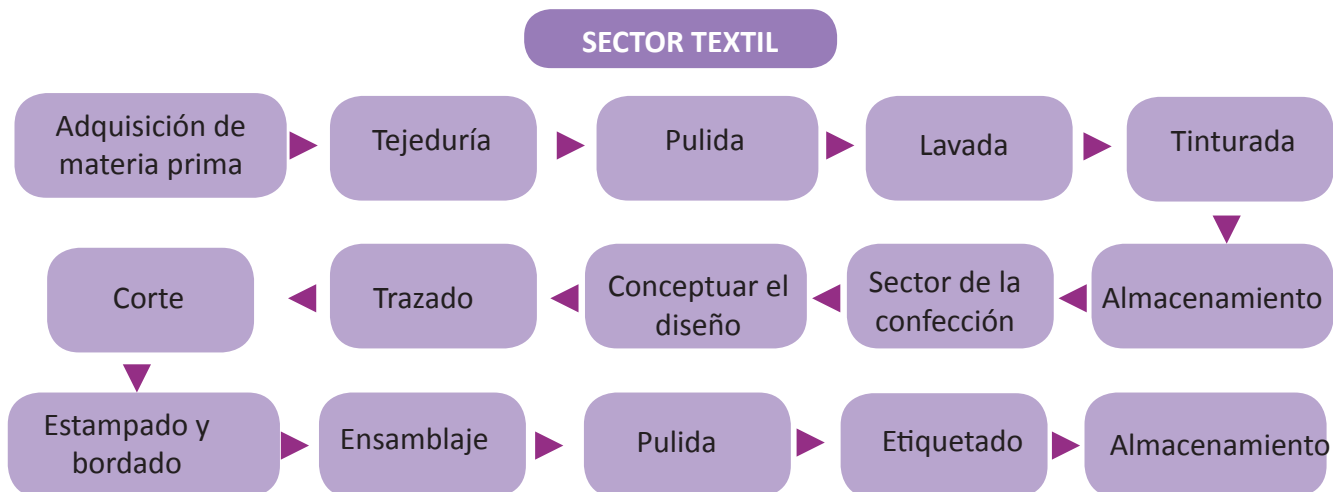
SECTOR TEXTIL

Adquisición de materia prima

Tejeduría

Pulida

Lavada

Tinturada

Almacenamiento

Sector de la confección

Conceptuar el diseño

Trazado

Corte

Estampado y bordado

Ensamblaje

Pulida

Etiquetado

Almacenamiento